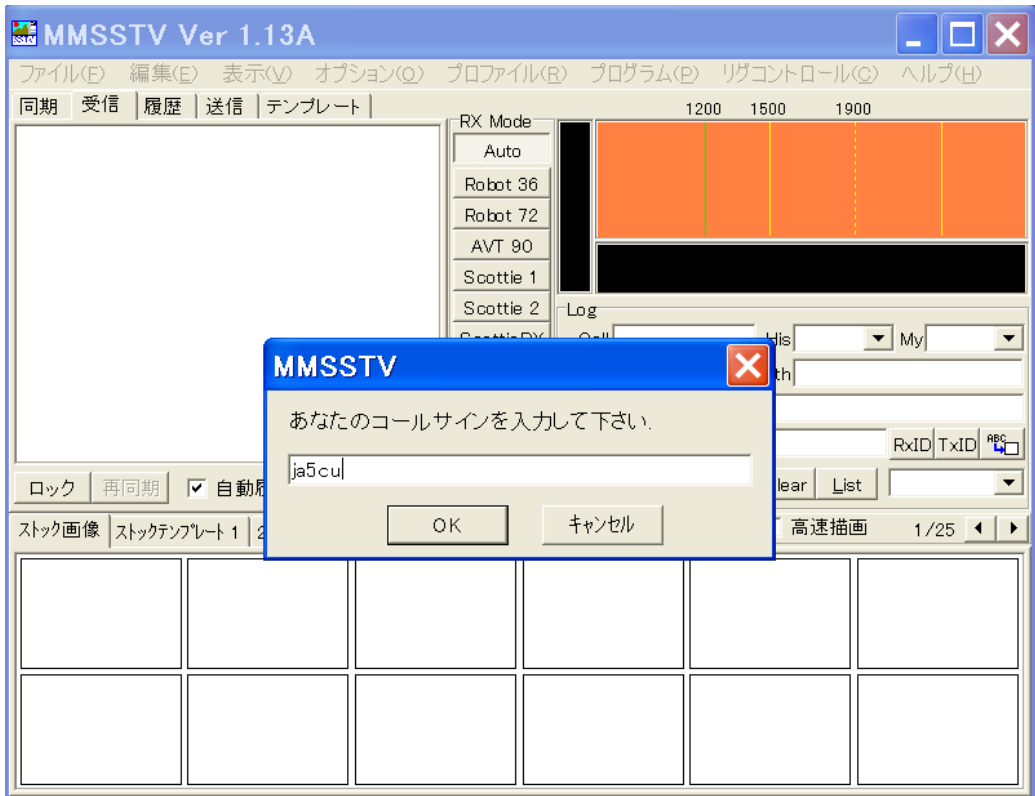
MMSSTV Ver 1.13A

ファイル(F) 編集(E) 表示(V) オプション(O) プロファイル(R) プログラム(P) リグコントロール(C) ヘルプ(H)

同期 受信 履歴 送信 テンプレート

RX Mode
Auto
Robot 36
Robot 72
AVT 90
Scottie 1
Scottie 2
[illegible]

1200 1500 1900

Log
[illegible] His My
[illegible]th

RxID TxID

ロック 再同期 ☑ 自動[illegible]

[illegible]lear List

ストック画像 ストックテンプレート 1 2

高速描画 1/25

MMSSTV

あなたのコールサインを入力して下さい.

ja5cu

OK キャンセル